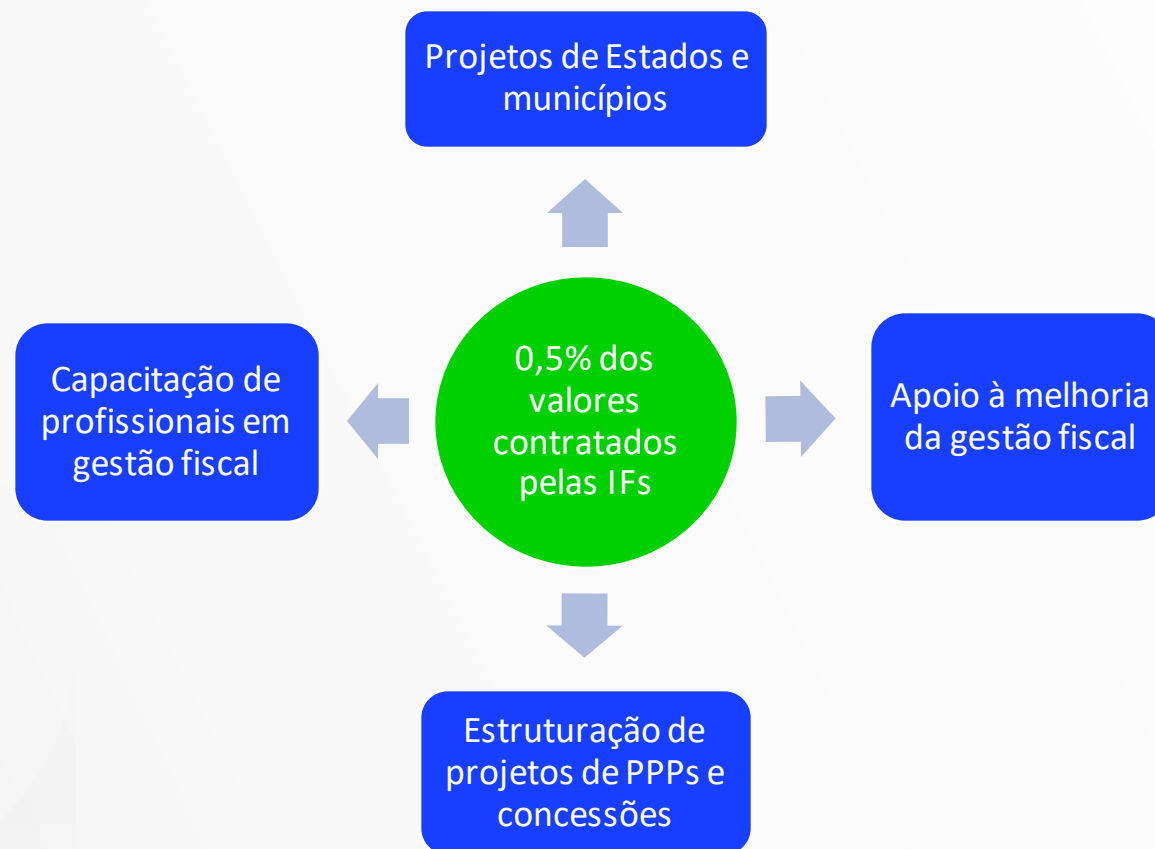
Projetos de Estados e municípios

Capacitação de profissionais em gestão fiscal

0,5% dos valores contratados pelas IFs

Apoio à melhoria da gestão fiscal

Estruturação de projetos de PPPs e concessões